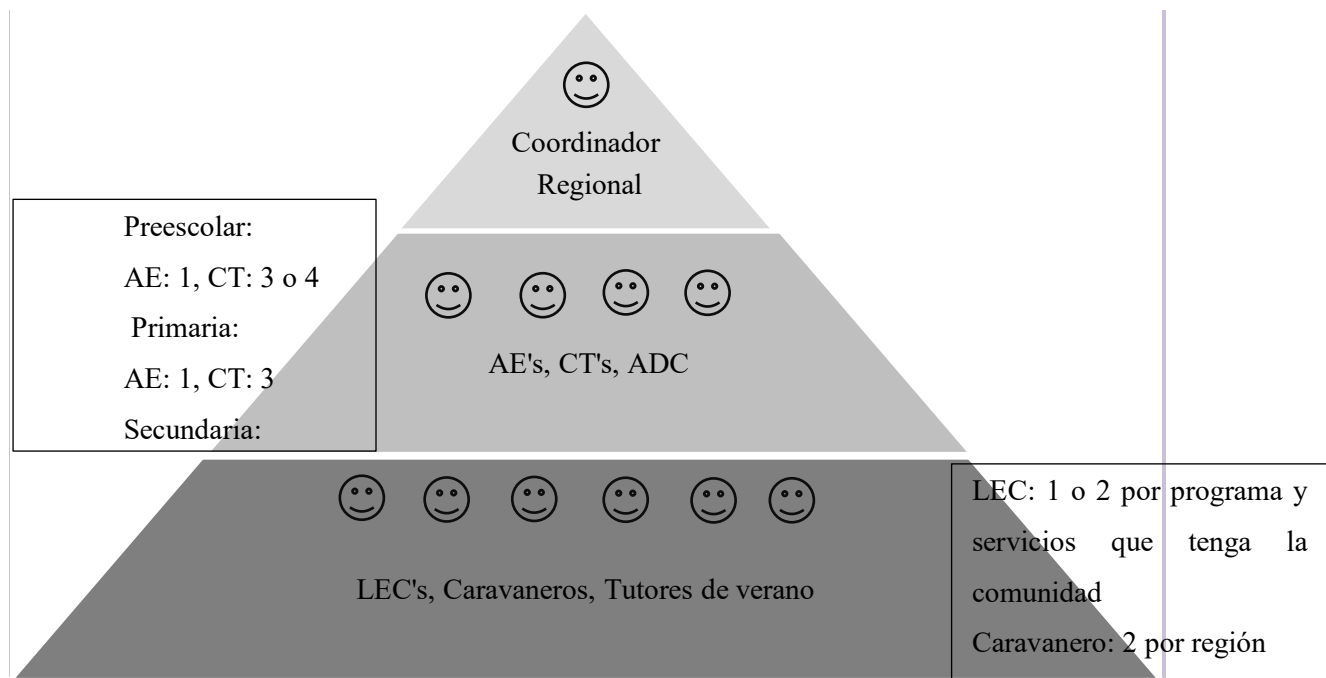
☺

Coordinador Regional

Preescolar:

AE: 1, CT: 3 o 4

Primaria:

AE: 1, CT: 3

Secundaria:

☺ ☺ ☺ ☺

AE's, CT's, ADC

☺ ☺ ☺ ☺ ☺ ☺

LEC's, Caravaneros, Tutores de verano

LEC: 1 o 2 por programa y servicios que tenga la comunidad

Caravanero: 2 por región